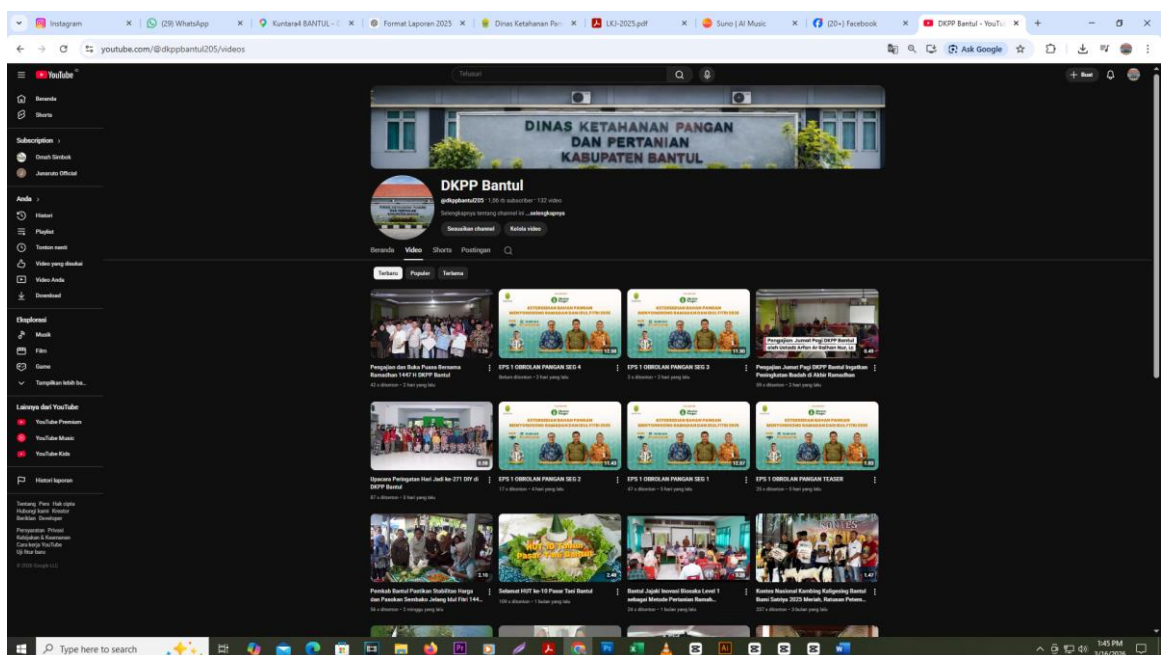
Instagram | (29) WhatsApp | Kuntara4 BANTUL | Format Laporan 2025 | Dinas Ketahanan Pan | LKJ-2025.pdf | Suno | AI Music | (20+) Facebook | DKPP Bantul - YouTu

youtube.com/@dkppbantul205/videos

Ask Google

YouTube

Telusuri

+ Buat

Beranda
Shorts

Subscription >
Omah Simbok
Junaruto Official

Anda >
Histori
Playlist
Tonton nanti
Video yang disukai
Video Anda
Download

Eksplorasi
Musik
Film
Game
Tampilkan lebih ba...

Lainnya dari YouTube
YouTube Premium
YouTube Music
YouTube Kids

Histori laporan

Tentang Pers Hak cipta Hubungi kami Kreator Beriklan Developer
Persyaratan Privasi Kebijakan & Keamanan Cara kerja YouTube Uji fitur baru
© 2026 Google LLC

DINAS KETAHANAN PANGAN DAN PERTANIAN KABUPATEN BANTUL

DKPP Bantul
@dkppbantul205 · 1,86 rb subscriber · 132 video
Selengkapnya tentang channel ini ...selengkapnya
Sesuaikan channel
Kelola video

Beranda Video Shorts Postingan

Terbaru Populer Terlama

Pengajian dan Buka Puasa Bersama Ramadhan 1447 H DKPP Bantul
42 x ditonton · 3 hari yang lalu

EPS 1 OBROLAN PANGAN SEG 4
Belum ditonton · 3 hari yang lalu

EPS 1 OBROLAN PANGAN SEG 3
2 x ditonton · 3 hari yang lalu

Pengajian Jumat Pagi DKPP Bantul Ingatkan Peningkatan Ibadah di Akhir Ramadhan
99 x ditonton · 3 hari yang lalu

Upacara Peringatan Hari Jadi ke-271 DIY di DKPP Bantul
87 x ditonton · 5 hari yang lalu

EPS 1 OBROLAN PANGAN SEG 2
17 x ditonton · 6 hari yang lalu

EPS 1 OBROLAN PANGAN SEG 1
47 x ditonton · 6 hari yang lalu

EPS 1 OBROLAN PANGAN TEASER
25 x ditonton · 6 hari yang lalu

Pemkab Bantul Pastikan Stabilitas Harga dan Pasokan Sembako Jelang Idul Fitri 144...
56 x ditonton · 1 minggu yang lalu

Selamat HUT ke-10 Pasar Tani Bantul
109 x ditonton · 1 bulan yang lalu

Bantul Jajaki Inovasi Biosaka Level 1 sebagai Metode Pertanian Ramah...
24 x ditonton · 1 bulan yang lalu

Kontes Nasional Kambing Kaligesing Bantul Bumi Satriya 2025 Meriah, Ratusan Petern...
237 x ditonton · 3 bulan yang lalu

Type here to search

1:45 PM
3/16/2026